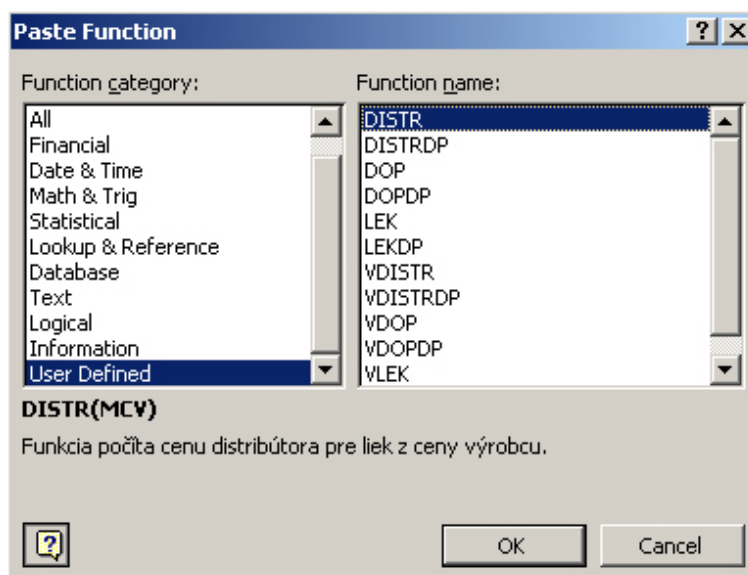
Paste Function

? X

Function category:

All
Financial
Date & Time
Math & Trig
Statistical
Lookup & Reference
Database
Text
Logical
Information
User Defined

Function name:

DISTR
DISTRDP
DOP
DOPDP
LEK
LEKDP
VDISTR
VDISTRDP
VDOP
VDOPDP
VLEK

DISTR(MCV)

Funkcia počíta cenu distribútora pre liek z ceny výrobcu.

OK

Cancel